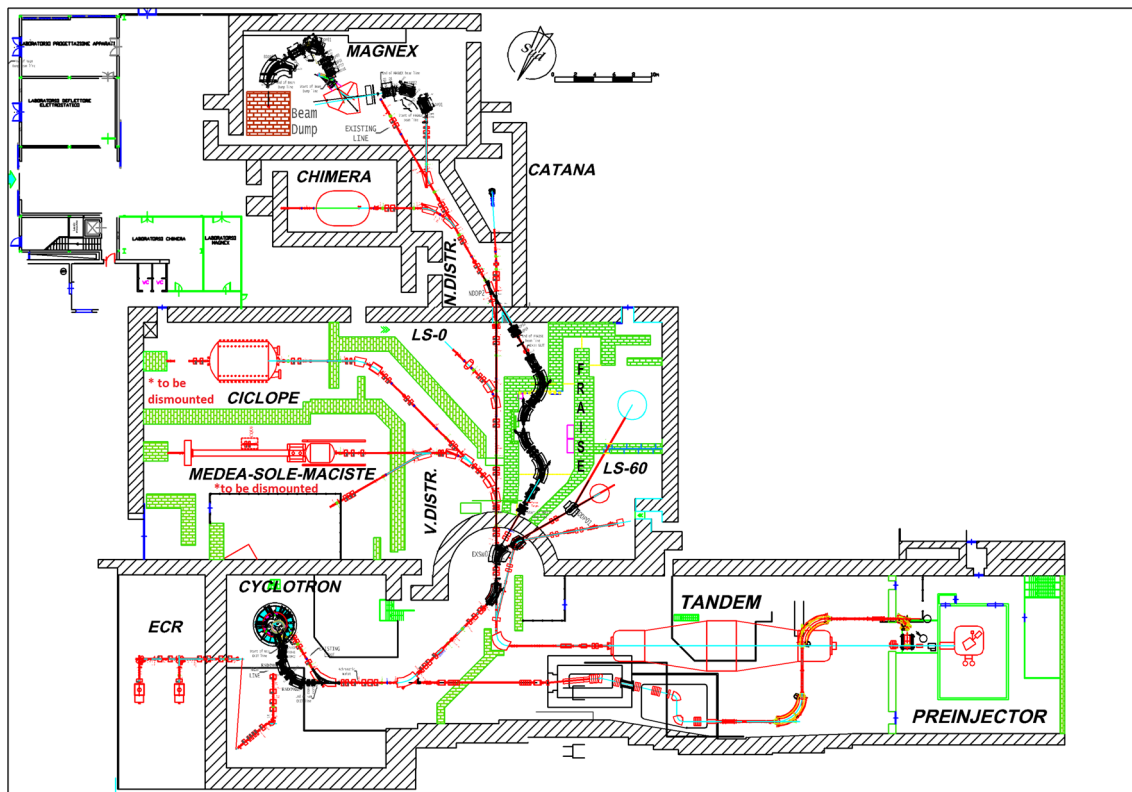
MAGNEX

Beam Dump

EXISTING LINE

CHIMERA

CATANA

LABORATORIO PROGETTAZIONE APPARATI

LABORATORIO DEFLETTORE ELETTROSTATICO

LABORATORIO CHIMERA

LABORATORIO MAGNEX

N.DISTR.

LS-0

FRAISE

* to be dismounted

CICLOPE

LS-60

MEDEA-SOLE-MACISTE

*to be dismounted

V.DISTR.

CYCLOTRON

ECR

TANDEM

PREINJECTOR